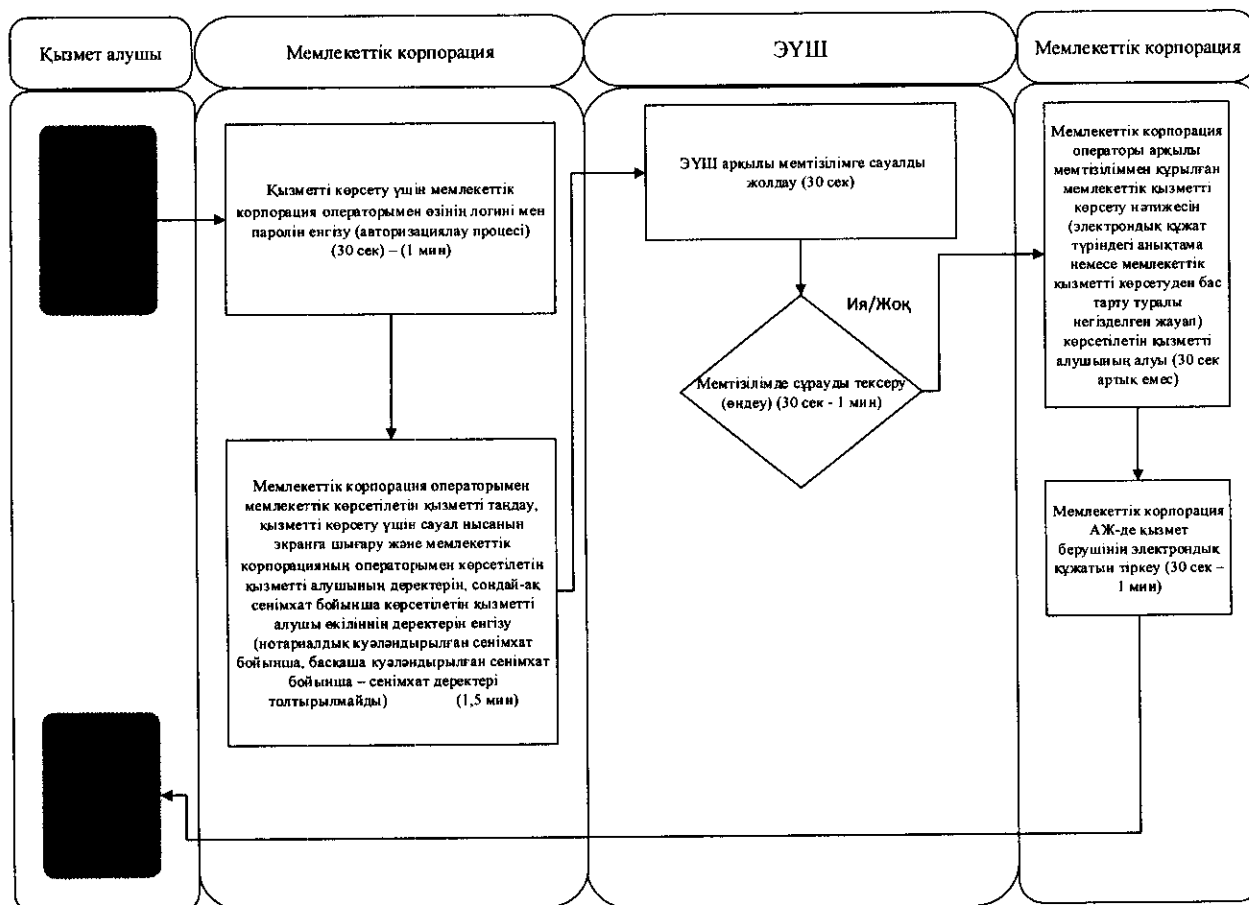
Қызмет алушы

Мемлекеттік корпорация

ЭҮШ

Мемлекеттік корпорация

Қызметті көрсету үшін мемлекеттік корпорация операторымен өзінің логині мен паролін енгізу (авторизациялау процесі) (30 сек) – (1 мин)

Мемлекеттік корпорация операторымен мемлекеттік көрсетілетін қызметті таңдау, қызметті көрсету үшін сауал нысанын экранға шығару және мемлекеттік корпорацияның операторымен көрсетілетін қызметті алушының деректерін, сондай-ақ сенімхат бойынша көрсетілетін қызметті алушы өкілінің деректерін енгізу (нотариалдық куәландырылған сенімхат бойынша, басқаша куәландырылған сенімхат бойынша – сенімхат деректері толтырылмайды) (1,5 мин)

ЭҮШ арқылы мемтізілімге сауалды жолдау (30 сек)

Иә/Жоқ

Мемтізілімде сұрауды тексеру (өңдеу) (30 сек - 1 мин)

Мемлекеттік корпорация операторы арқылы мемтізіліммен құрылған мемлекеттік қызметті көрсету нәтижесін (электрондық құжат түріндегі анықтама немесе мемлекеттік қызметті көрсетуден бас тарту туралы негізделген жауап) көрсетілетін қызметті алушының алуы (30 сек артық емес)

Мемлекеттік корпорация АЖ-де қызмет берушінің электрондық құжатын тіркеу (30 сек – 1 мин)